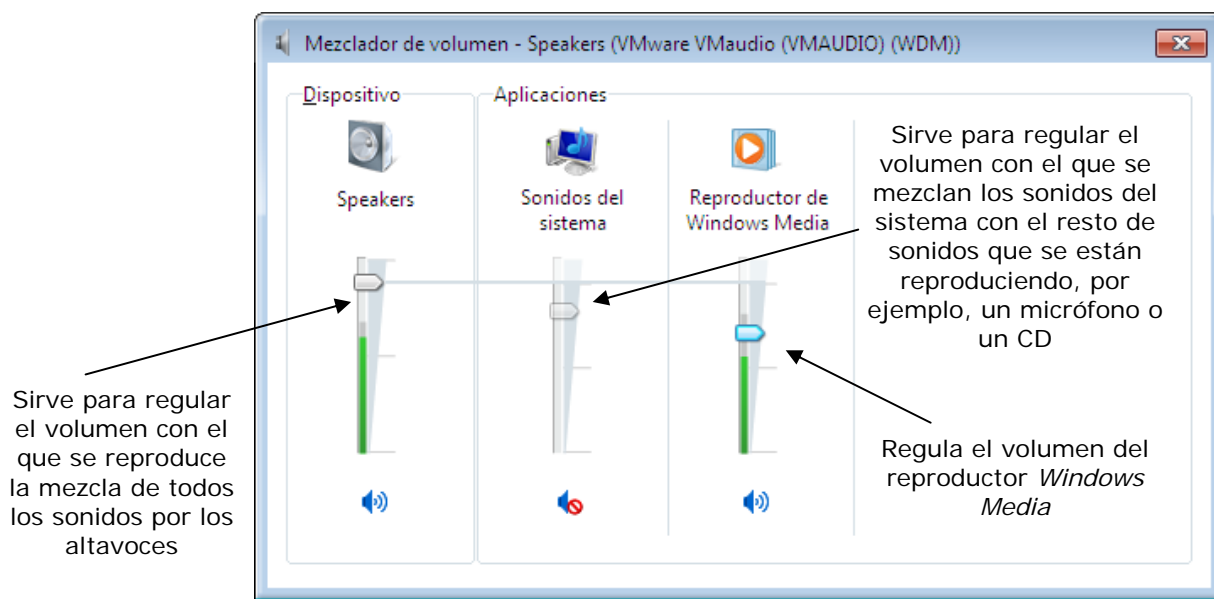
Mezclador de volumen - Speakers (VMware VMaudio (VMAUDIO) (WDM))

Dispositivo

Speakers

Aplicaciones

Sonidos del sistema

Reproductor de Windows Media

Sirve para regular el volumen con el que se mezclan los sonidos del sistema con el resto de sonidos que se están reproduciendo, por ejemplo, un micrófono o un CD

Sirve para regular el volumen con el que se reproduce la mezcla de todos los sonidos por los altavoces

Regula el volumen del reproductor *Windows Media*